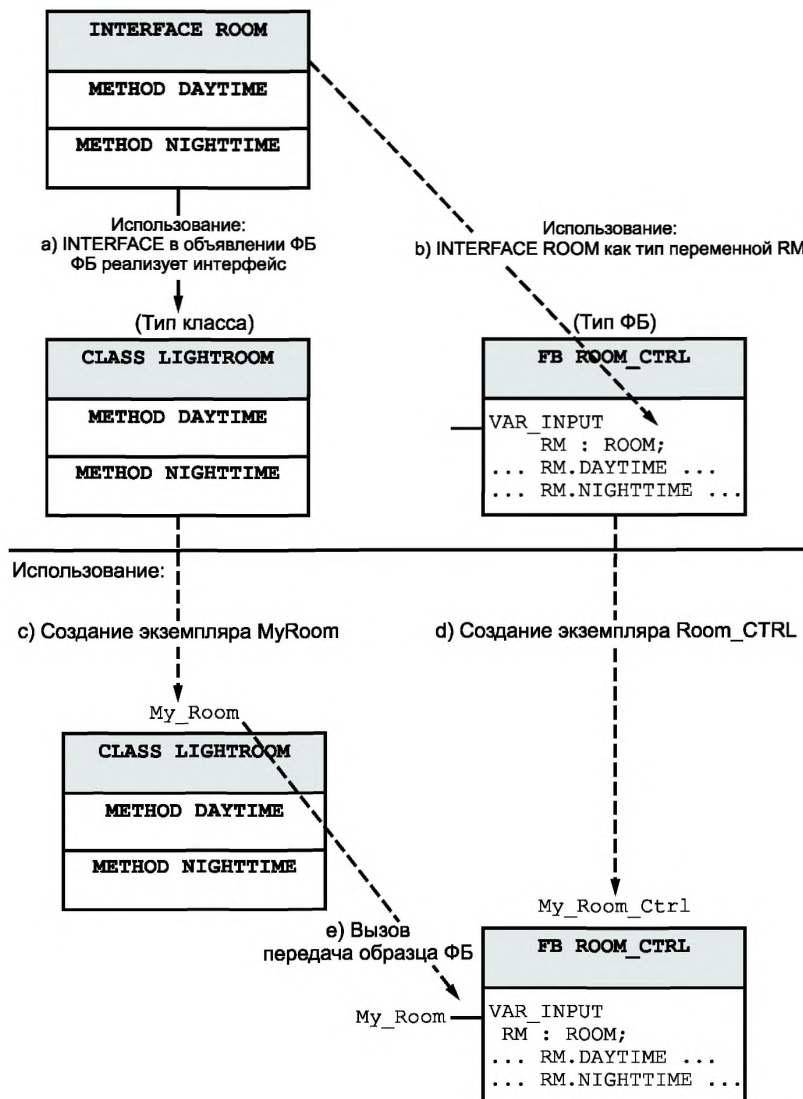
INTERFACE ROOM

METHOD DAYTIME

METHOD NIGHTTIME

Использование:
a) INTERFACE в объявлении ФБ
ФБ реализует интерфейс

Использование:
b) INTERFACE ROOM как тип переменной RM

(Тип класса)

CLASS LIGHTROOM

METHOD DAYTIME

METHOD NIGHTTIME

(Тип ФБ)

FB ROOM_CTRL

VAR_INPUT
RM : ROOM;
... RM.DAYTIME ...
... RM.NIGHTTIME ...

Использование:

c) Создание экземпляра MyRoom

d) Создание экземпляра Room_CTRL

My_Room

CLASS LIGHTROOM

METHOD DAYTIME

METHOD NIGHTTIME

e) Вызов
передача образца ФБ

My_Room_Ctrl

FB ROOM_CTRL

My_Room

VAR_INPUT
RM : ROOM;
... RM.DAYTIME ...
... RM.NIGHTTIME ...